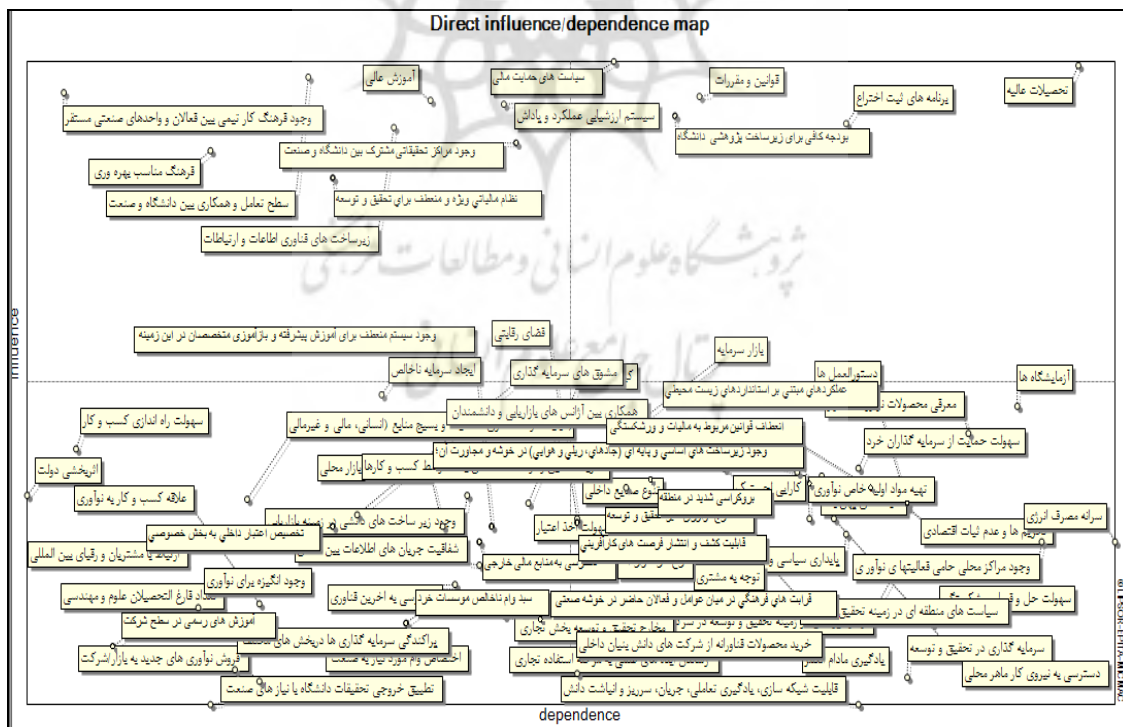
Direct influence/dependence map

آموزش عالی

سیاست های حمایت ملی

قوانین و مقررات

تحصیلات عالیه

برنامه های ثبت اختراع

وجود فرهنگ کار تیمی بین فعالان و واحدهای صنعتی مستقر

سیستم ارزشیابی عملکرد و پاداش

بودجه کافی برای زیرساخت پژوهشی دانشگاه

وجود مراکز تحقیقاتی مشترک بین دانشگاه و صنعت

فرهنگ مناسب بهره وری

سطح تعامل و همکاری بین دانشگاه و صنعت

نظام مالیاتی ویژه و منعطف برای تحقیق و توسعه

زیرساخت های فناوری اطلاعات و ارتباطات

influence

وجود سیستم منعطف برای آموزش پیشرفته و بازآموزی متخصصان در این زمینه

فضای رقابتی

بازار سرمایه

ایجاد سرمایه ناخالص

مشوق های سرمایه گذاری

دستورالعمل ها

آزمایشگاه ها

عملکردهای مبتنی بر استانداردهای زیست محیطی

معرفی محصولات

همکاری بین آژانس های بازاریابی و دانشمندان

سهولت راه اندازی کسب و کار

و بسیج منابع (انسانی، مالی و غیرمالی)

انعطاف قوانین مربوط به مالیات و ورشکستگی

سهولت حمایت از سرمایه گذاران خرد

وجود زیرساخت های اساسی و پایه ای (جاده ای، ریلی و هوایی) در خوشه و مجاورت آن

اثربخشی دولت

بازار محلی

کسب و کارها

تهیه مواد اولیه خاص نوآوری

علاقه کسب و کار به نوآوری

بروکراسی شدید در منطقه

کارایی

سرانه مصرف انرژی

وجود زیر ساخت های

تخصیص اعتبار داخلی به بخش خصوصی

شفافیت جریان های اطلاعات بین

قابلیت کشف و انتشار فرصت های کارآفرینی

پایداری سیاسی

وجود مراکز محلی حامی فعالیتهای نوآوری

وجود انگیزه برای نوآوری

دسترسی به منابع مالی خارجی

توجه به مشتری

تعداد فارغ التحصیلان علوم و مهندسی

آموزش های رسمی در سطح شرکت

سهولت حل و

قرابت های فرهنگی در میان عوامل و فعالان حاضر در خوشه صنعتی

سیاست های منطقه ای در زمینه تحقیق

سود وام ناخالص موسسات خرد

پراکندگی سرمایه گذاری ها دربخش های

خرید محصولات فناورانه از شرکت های دانش بنیان داخلی

سرمایه گذاری در تحقیق و توسعه

فروش نوآوری های جدید به بازار/شرکت

یادگیری مادام

دسترسی به نیروی کار ماهر محلی

تطبیق خروجی تحقیقات دانشگاه با نیاز های صنعت

قابلیت شبکه سازی، یادگیری تعاملی، جریان، سرریز و انباشت دانش

استفاده تجاری

dependence